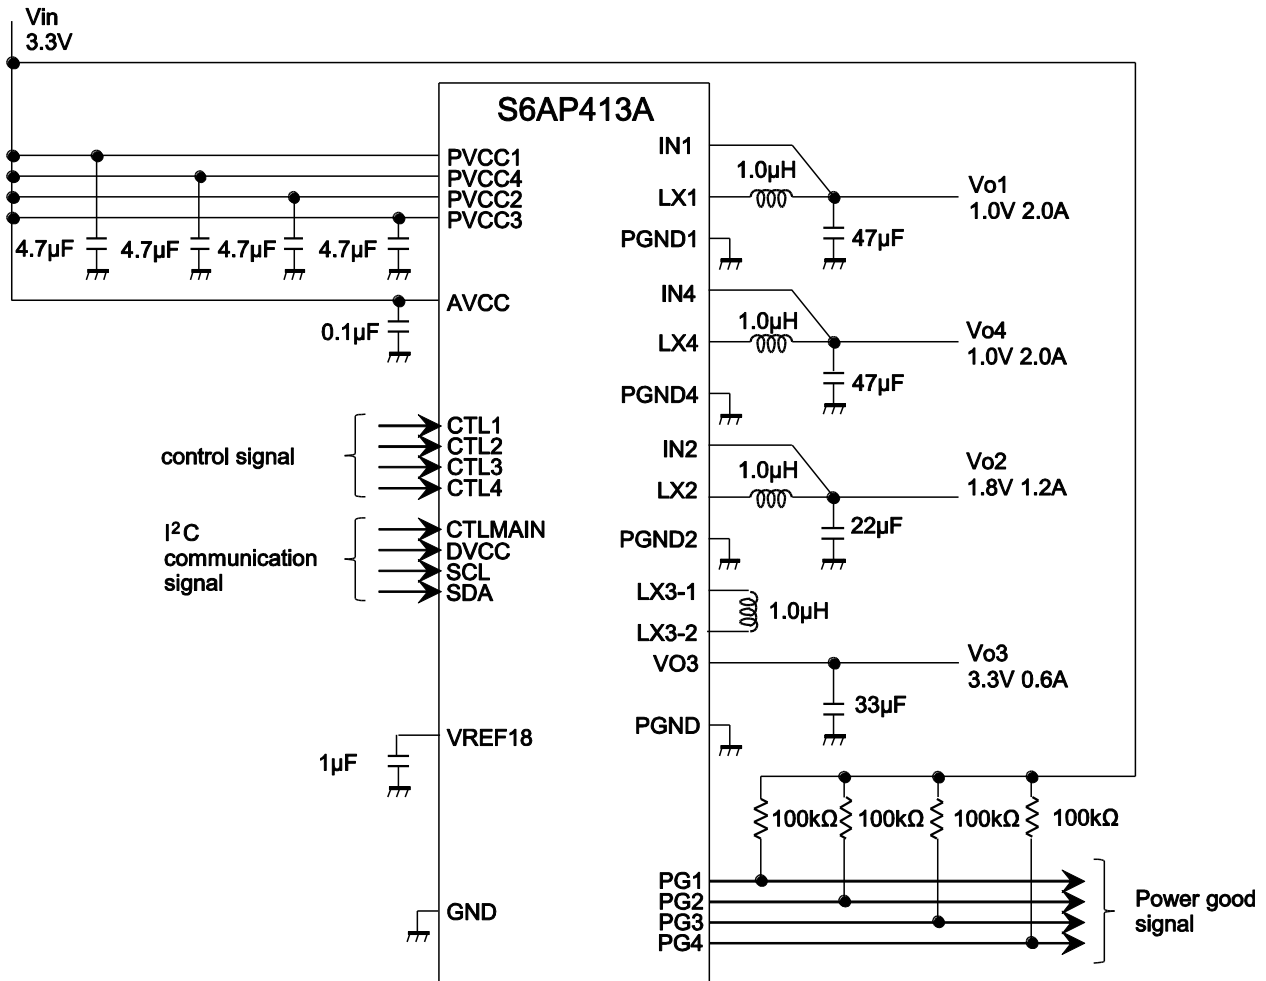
Vin
3.3V

S6AP413A

PVCC1
PVCC4
PVCC2
PVCC3

4.7μF 4.7μF 4.7μF 4.7μF

AVCC
0.1μF

control signal
CTL1
CTL2
CTL3
CTL4

I$^2$C
communication
signal
CTLMAIN
DVCC
SCL
SDA

1μF
VREF18

GND

IN1
1.0μH
LX1
Vo1
1.0V 2.0A
PGND1
47μF

IN4
1.0μH
LX4
Vo4
1.0V 2.0A
PGND4
47μF

IN2
1.0μH
LX2
Vo2
1.8V 1.2A
PGND2
22μF

LX3-1
1.0μH
LX3-2
VO3
Vo3
3.3V 0.6A
33μF
PGND

100kΩ 100kΩ 100kΩ 100kΩ

PG1
PG2
PG3
PG4
Power good
signal